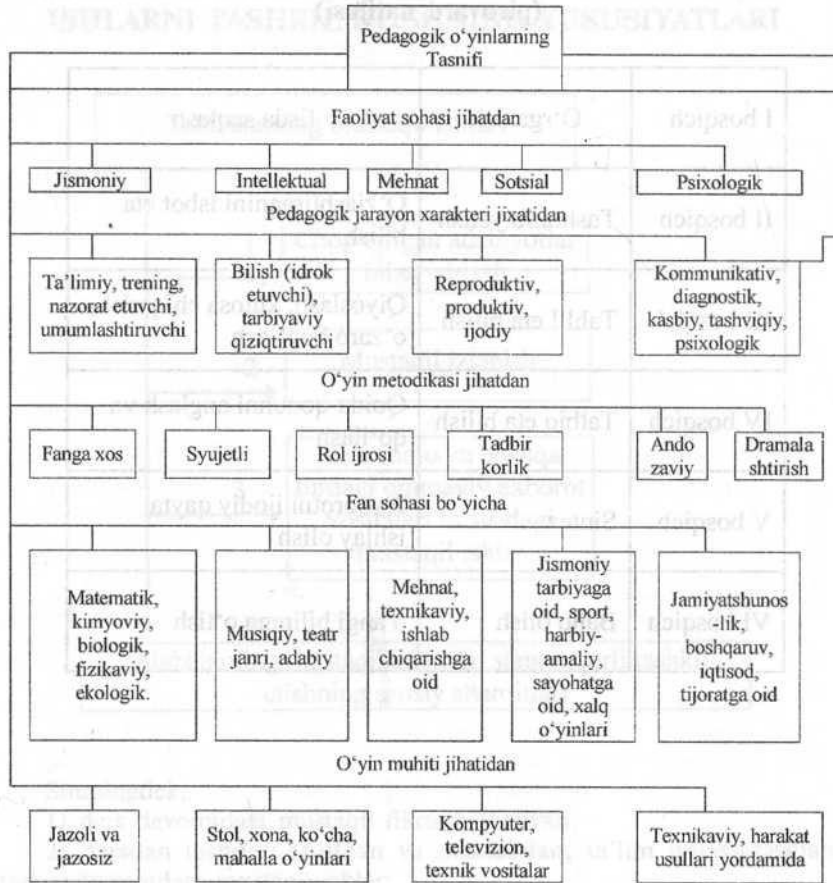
Pedagogik o'yinlarning Tasnifi

Faoliyat sohasi jihatdan

Jismoniy

Intellektual

Mehnat

Sotsial

Psixologik

Pedagogik jarayon xarakteri jixatidan

Ta'limiy, trening, nazorat etuvchi, umumlashtiruvchi

Bilish (idrok etuvchi), tarbiyaviy qiziqtiruvchi

Reproduktiv, produktiv, ijodiy

Kommunikativ, diagnostik, kasbiy, tashviqiy, psixologik

O'yin metodikasi jihatdan

Fanga xos

Syujetli

Rol ijrosi

Tadbir korlik

Ando zaviy

Dramala shtirish

Fan sohasi bo'yicha

Matematik, kimyoviy, biologik, fizikaviy, ekologik.

Musiqiy, teatr janri, adabiy

Mehnat, texnikaviy, ishlab chiqarishga oid

Jismoniy tarbiyaga oid, sport, harbiy-amaliy, sayohatga oid, xalq o'yinlari

Jamiyatshunos -lik, boshqaruv, iqtisod, tijoratga oid

O'yin muhiti jihatidan

Jazoli va jazosiz

Stol, xona, ko'cha, mahalla o'yinlari

Kompyuter, televizion, texnik vositalar

Texnikaviy, harakat usullari yordamida